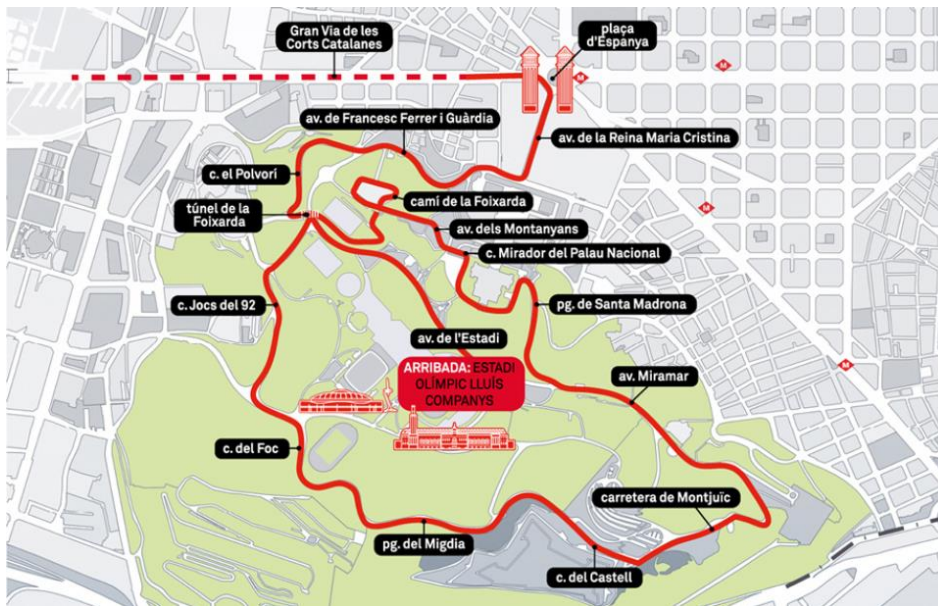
Gran Via de les Corts Catalanes

plaça d'Espanya

av. de Francesc Ferrer i Guàrdia

av. de la Reina Maria Cristina

c. el Polvorí

camí de la Foixarda

túnel de la Foixarda

av. dels Montanyans

c. Mirador del Palau Nacional

c. Jocs del 92

pg. de Santa Madrona

av. de l'Estadi

ARRIBADA: ESTADI OLÍMPIC LLUÍS COMPANYS

av. Miramar

c. del Foc

carretera de Montjuïc

pg. del Migdia

c. del Castell